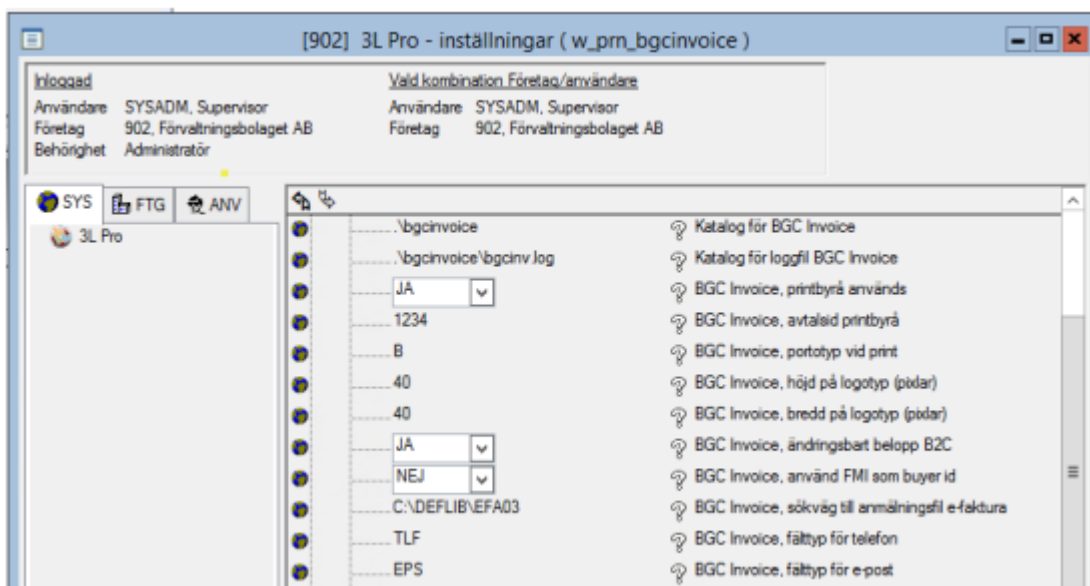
[902] 3L Pro - inställningar ( w_prn_bgcinvoice )

Inloggad
Användare SYSADM, Supervisor
Företag 902, Förvaltningsbolaget AB
Behörighet Administratör

Vald kombination Företag/användare
Användare SYSADM, Supervisor
Företag 902, Förvaltningsbolaget AB

SYS FTG ANV

3L Pro

| Värde | Beskrivning |
|---|---|
| .\bgcinvoice | Katalog för BGC Invoice |
| .\bgcinvoice\bgcinv.log | Katalog för loggfil BGC Invoice |
| JA | BGC Invoice, printbyrå används |
| 1234 | BGC Invoice, avtalsid printbyrå |
| B | BGC Invoice, portotyp vid print |
| 40 | BGC Invoice, höjd på logotyp (pixlar) |
| 40 | BGC Invoice, bredd på logotyp (pixlar) |
| JA | BGC Invoice, ändringsbart belopp B2C |
| NEJ | BGC Invoice, använd FMI som buyer id |
| C:\DEFLIB\EFA03 | BGC Invoice, sökväg till anmälningsfil e-faktura |
| TLF | BGC Invoice, fälttyp för telefon |
| EPS | BGC Invoice, fälttyp för e-post |